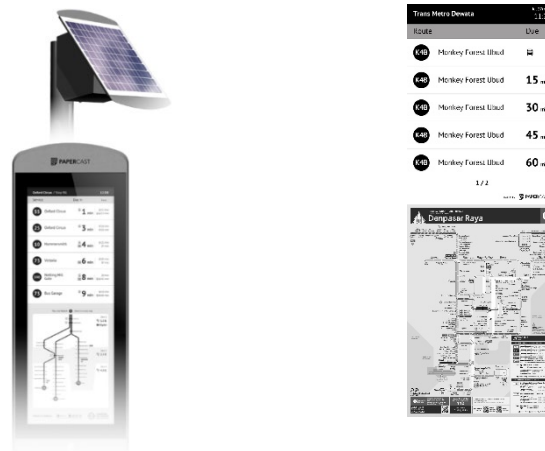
PAPERCAST

Trans Metro Dewata

Route Due

K4B Monkey Forest Ubud

K4B Monkey Forest Ubud 15 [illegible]

K4B Monkey Forest Ubud 30 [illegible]

K4B Monkey Forest Ubud 45 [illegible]

K4B Monkey Forest Ubud 60 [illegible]

1/2

PAPERC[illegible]

Denpasar Raya